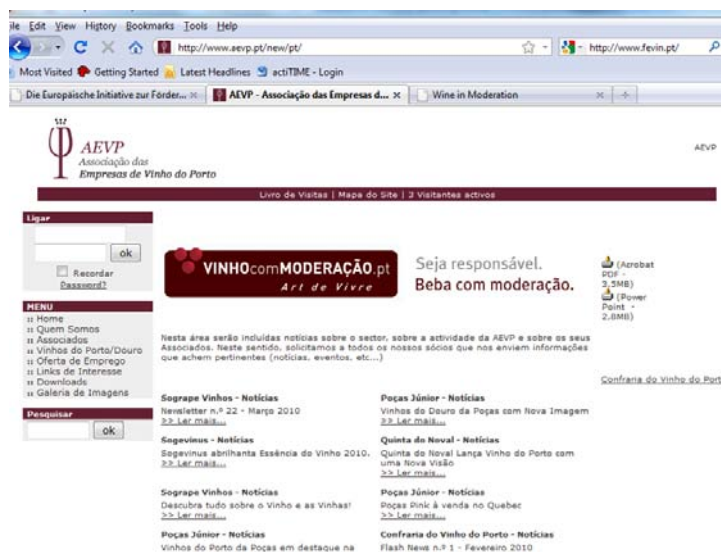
ile Edit View History Bookmarks Tools Help

http://www.aevp.pt/new/pt/

http://www.fevin.pt/

Most Visited Getting Started Latest Headlines actiTIME - Login

Die Europäische Initiative zur Förder... × AEVP - Associação das Empresas d... × Wine in Moderation × +

AEVP
Associação das
Empresas de Vinho do Porto

AEVP

Livro de Visitas | Mapa do Site | 3 Visitantes activos

Ligar

ok

Recordar
Password?

MENU
:: Home
:: Quem Somos
:: Associados
:: Vinhos do Porto/Douro
:: Oferta de Emprego
:: Links de Interesse
:: Downloads
:: Galeria de Imagens

Pesquisar

ok

VINHOcomMODERAÇÃO.pt
Art de Vivre

Seja responsável.
Beba com moderação.

(Acrobat PDF - 3,5MB)
(Power Point - 2,8MB)

Nesta área serão incluídas notícias sobre o sector, sobre a actividade da AEVP e sobre os seus Associados. Neste sentido, solicitamos a todos os nossos sócios que nos enviem informações que achem pertinentes (notícias, eventos, etc...)

Confraria do Vinho do Port

Sogrape Vinhos - Notícias
Newsletter n.º 22 - Março 2010
>> Ler mais...

Poças Júnior - Notícias
Vinhos do Douro da Poças com Nova Imagem
>> Ler mais...

Sogevinus - Notícias
Sogevinus abrilhanta Essência do Vinho 2010.
>> Ler mais...

Quinta do Noval - Notícias
Quinta do Noval Lança Vinho do Porto com uma Nova Visão
>> Ler mais...

Sogrape Vinhos - Notícias
Descubra tudo sobre o Vinho e as Vinhas!
>> Ler mais...

Poças Júnior - Notícias
Poças Pink à venda no Quebec
>> Ler mais...

Poças Júnior - Notícias
Vinhos do Porto da Poças em destaque na

Confraria do Vinho do Porto - Notícias
Flash News n.º 1 - Fevereiro 2010